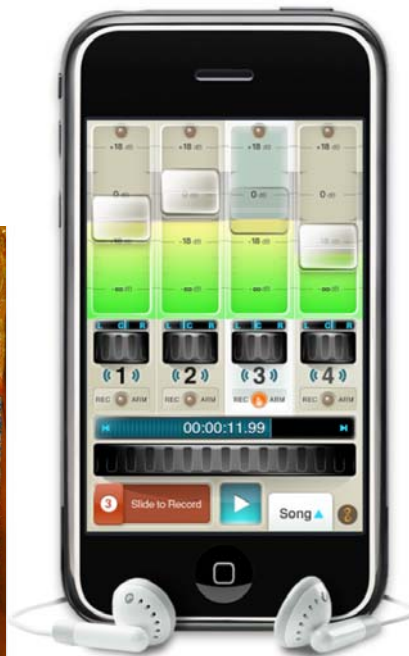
+18 dB
0 dB
-18 dB
-∞ dB

+18 dB
0 dB
-18 dB
-∞ dB

+18 dB
0 dB
-18 dB
-∞ dB

+18 dB
0 dB
-18 dB
-∞ dB

L C R
1
REC ARM

L C R
2
REC ARM

L C R
3
REC ARM

L C R
4
REC ARM

00:00:11.99

3 Slide to Record

Song